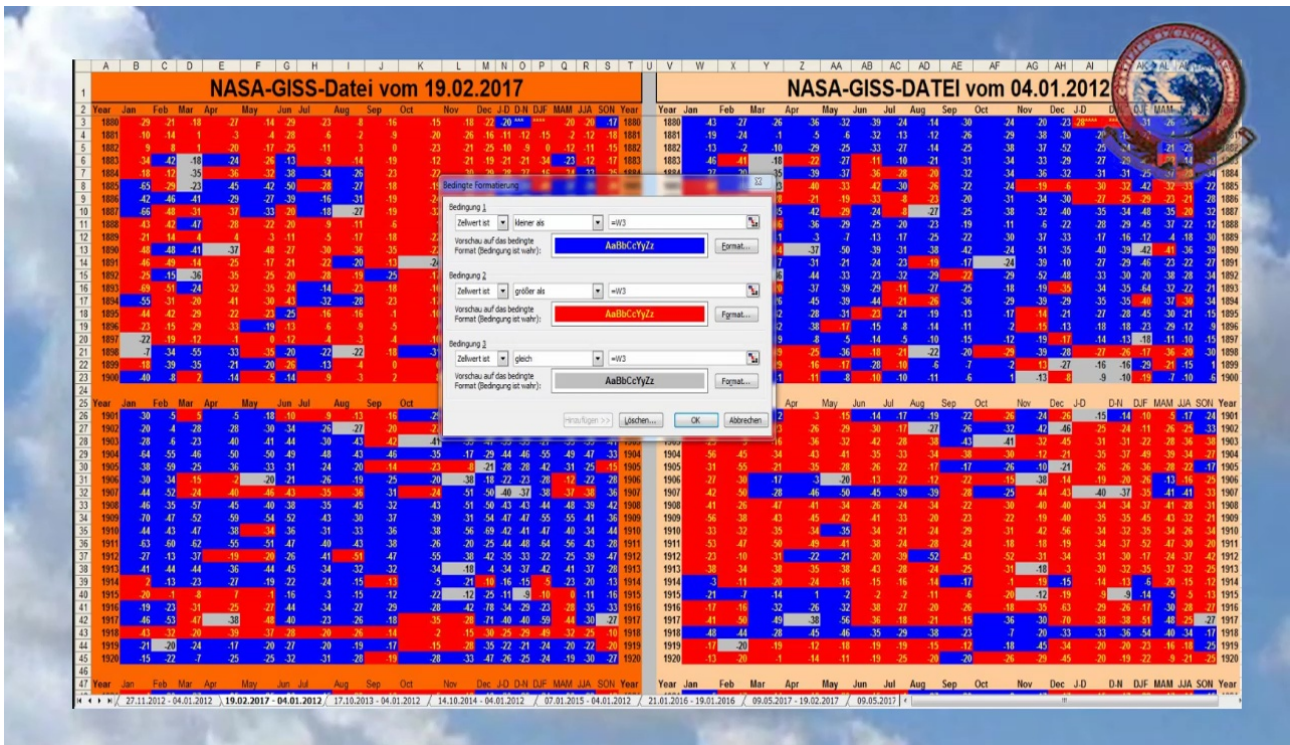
NASA-GISS-Datei vom 19.02.2017

NASA-GISS-DATEI vom 04.01.2012

Bedingte Formatierung

Bedingung 1
Zellwert ist | kleiner als | =W3
Vorschau auf das bedingte Format (Bedingung ist wahr): AaBbCcYyZz
Format...

Bedingung 2
Zellwert ist | größer als | =W3
Vorschau auf das bedingte Format (Bedingung ist wahr): AaBbCcYyZz
Format...

Bedingung 3
Zellwert ist | gleich | =W3
Vorschau auf das bedingte Format (Bedingung ist wahr): AaBbCcYyZz
Format...

Hinzufügen >> | Löschen... | OK | Abbrechen

| Year | Jan | Feb | Mar | Apr | May | Jun | Jul | Aug | Sep | Oct | Nov | Dec | J-D | D-N | DJF | MAM | JJA | SON | Year |
|---|---|---|---|---|---|---|---|---|---|---|---|---|---|---|---|---|---|---|---|
| 1880 | -29 | -21 | -18 | -27 | -14 | -29 | -23 | -8 | -16 | -15 | -18 | -22 | -20 | *** | **** | -20 | -20 | -17 | 1880 |
| 1901 | -30 | -5 | -5 | -5 | -18 | -10 | -9 | -13 | -16 | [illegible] | | | | | | | | | |
| 1920 | -15 | -22 | -7 | -25 | -25 | -32 | -31 | -28 | -19 | -28 | -33 | -47 | -26 | -25 | -24 | -19 | -30 | -27 | 1920 |

27.11.2012 - 04.01.2012 | 19.02.2017 - 04.01.2012 | 17.10.2013 - 04.01.2012 | 14.10.2014 - 04.01.2012 | 07.01.2015 - 04.01.2012 | 21.01.2016 - 19.01.2016 | 09.05.2017 - 19.02.2017 | 09.05.2017